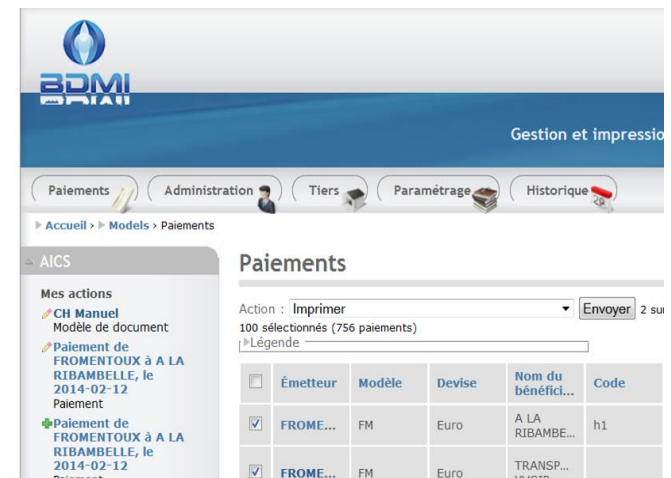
BDMI

Gestion et impressio

Paiements | Administration | Tiers | Paramétrage | Historique

Accueil > Models > Paiements

AICS

Mes actions

CH Manuel
Modèle de document

Paiement de FROMENTOUX à A LA RIBAMBELLE, le 2014-02-12
Paiement

Paiement de FROMENTOUX à A LA RIBAMBELLE, le 2014-02-12
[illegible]

Paiements

Action : Imprimer | Envoyer | 2 su

100 sélectionnés (756 paiements)

Légende

| | Émetteur | Modèle | Devise | Nom du bénéfici... | Code |
|---|---|---|---|---|---|
| ☑ | FROME... | FM | Euro | A LA RIBAMBE... | h1 |
| ☑ | FROME... | FM | Euro | TRANSP... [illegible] | |